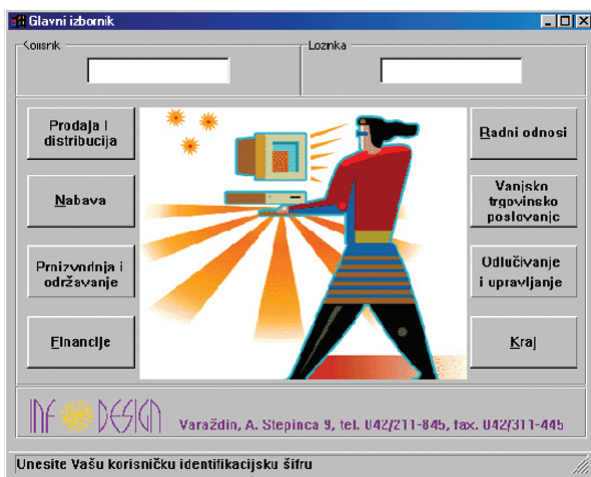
Glavni izbornik

Korisnik

Lozinka

Prodaja i distribucija

Nabava

Proizvodnja i održavanje

Financije

Radni odnosi

Vanjsko trgovinsko poslovanje

Odlučivanje i upravljanje

Kraj

INFO DESIGN

Varaždin, A. Stepinca 9, tel. 042/211-845, fax. 042/311-445

Unesite Vašu korisničku identifikacijsku šifru